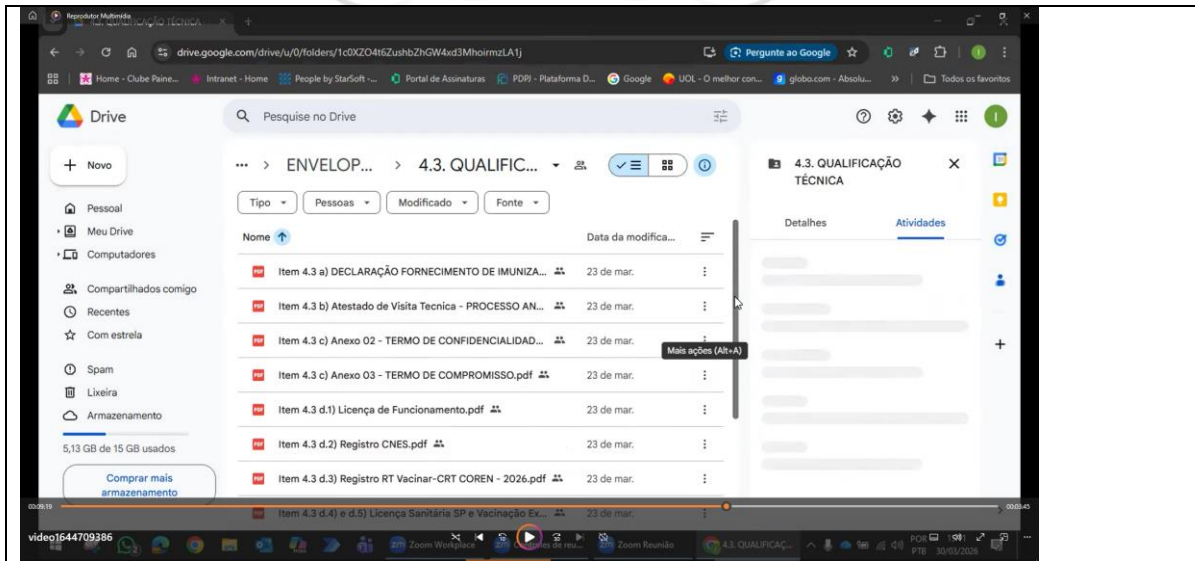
Reprodutor Multimídia

4.3. QUALIFICAÇÃO TÉCNICA

drive.google.com/drive/u/0/folders/1c0XZO4t6ZushbZhGW4xd3MhoirmzLA1j

Pergunte ao Google

Home - Clube Paine... Intranet - Home People by StarSoft -... Portal de Assinaturas PDPJ - Plataforma D... Google UOL - O melhor con... globo.com - Absolu... Todos os favoritos

Drive

Pesquise no Drive

+ Novo

Pessoal
Meu Drive
Computadores
Compartilhados comigo
Recentes
Com estrela
Spam
Lixeira
Armazenamento

5,13 GB de 15 GB usados

Comprar mais armazenamento

... > ENVELOP... > 4.3. QUALIFIC...

Tipo Pessoas Modificado Fonte

| Nome | Data da modifica... |
|---|---|
| Item 4.3 a) DECLARAÇÃO FORNECIMENTO DE IMUNIZA... | 23 de mar. |
| Item 4.3 b) Atestado de Visita Tecnica - PROCESSO AN... | 23 de mar. |
| Item 4.3 c) Anexo 02 - TERMO DE CONFIDENCIALIDAD... | 23 de mar. |
| Item 4.3 c) Anexo 03 - TERMO DE COMPROMISSO.pdf | 23 de mar. |
| Item 4.3 d.1) Licença de Funcionamento.pdf | 23 de mar. |
| Item 4.3 d.2) Registro CNES.pdf | 23 de mar. |
| Item 4.3 d.3) Registro RT Vacinar-CRT COREN - 2026.pdf | 23 de mar. |
| Item 4.3 d.4) e d.5) Licença Sanitaria SP e Vacinação Ex... | 23 de mar. |

Mais ações (Alt+A)

4.3. QUALIFICAÇÃO TÉCNICA

Detalhes Atividades

00:09:19 00:03:45

video1644709386

Zoom Workplace Controles de reu... Zoom Reunião 4.3. QUALIFICAÇ...

POR PTB 30/03/2026